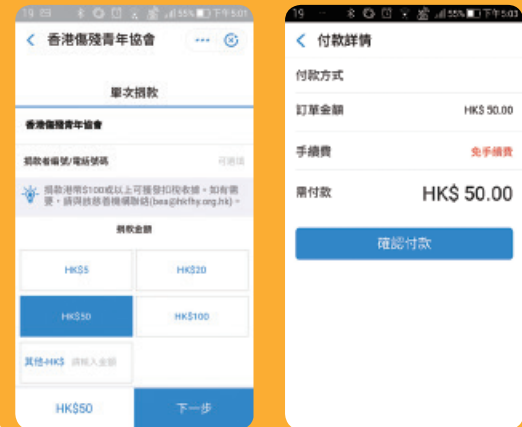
19 55% 下午5:01

香港傷殘青年協會

單次捐款

香港傷殘青年協會

捐款者編號/電話號碼 可選填

捐款港幣$100或以上可獲發扣稅收據。如有需要，請與該慈善機構聯絡(bea@hkfhy.org.hk)。

捐款金額

HK$5
HK$20
HK$50
HK$100

其他HK$ 請輸入金額

HK$50
下一步

19 55% 下午5:01

付款詳情

付款方式

訂單金額 HK$ 50.00

手續費 免手續費

需付款 HK$ 50.00

確認付款